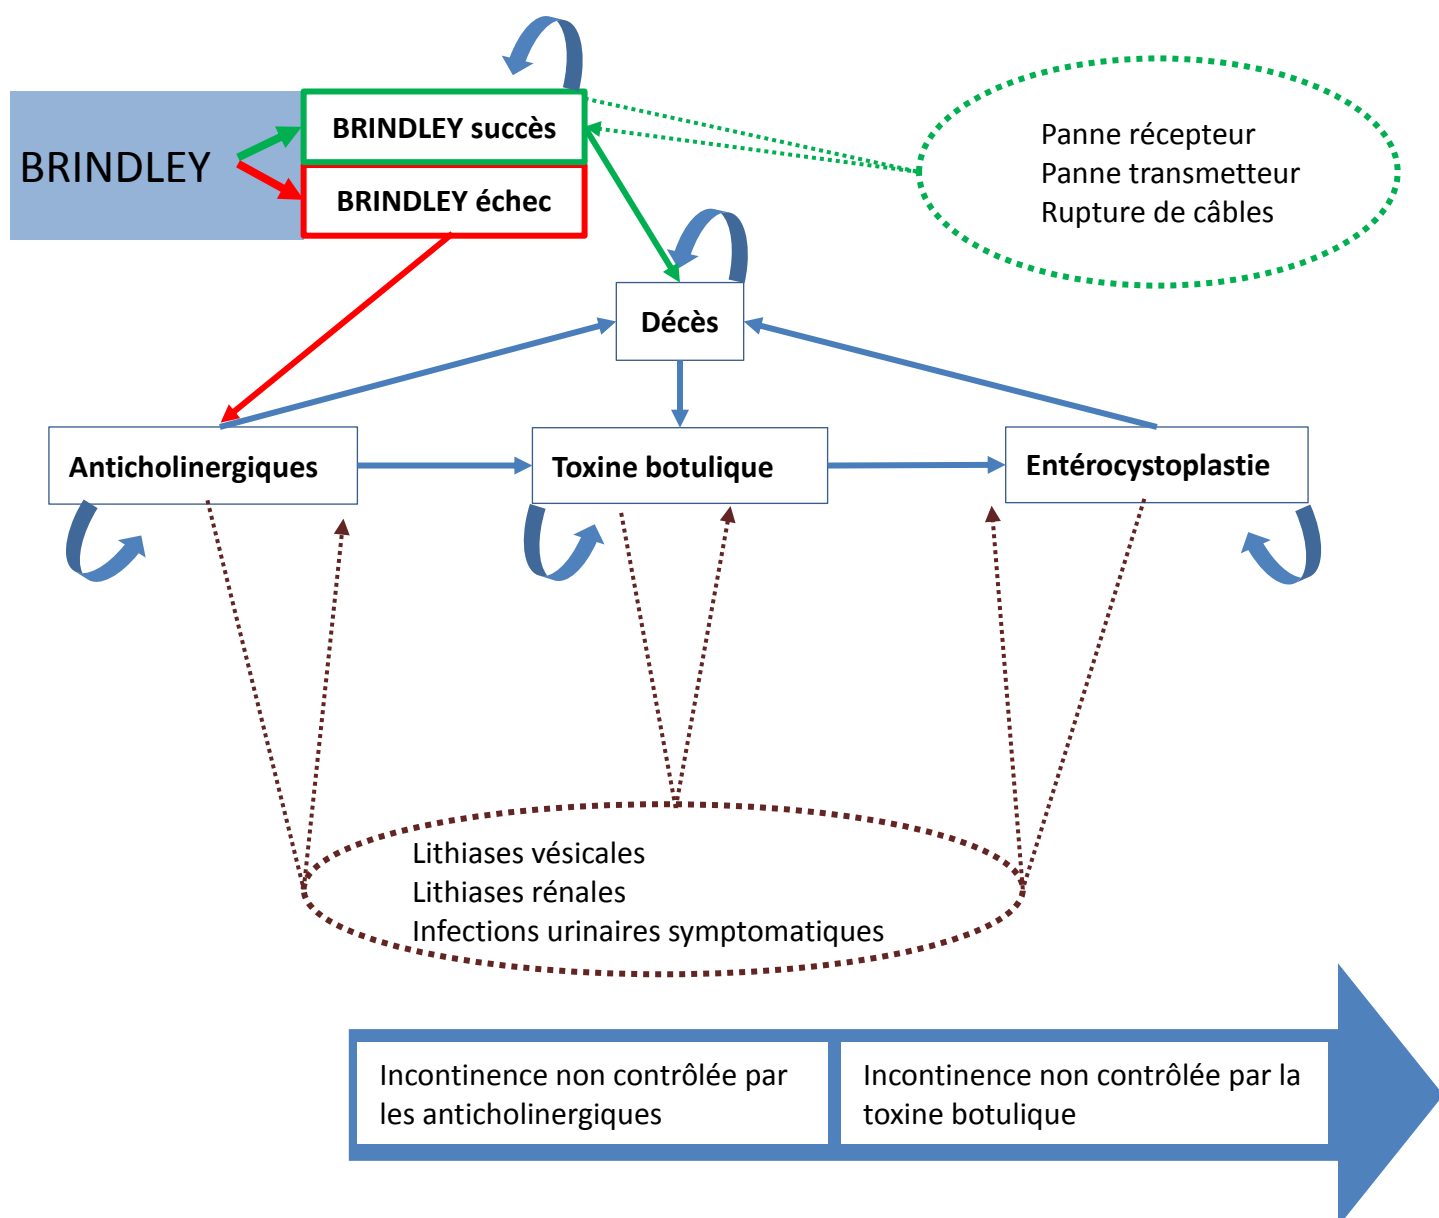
BRINDLEY

BRINDLEY succès

BRINDLEY échec

Panne récepteur
Panne transmetteur
Rupture de câbles

Décès

Anticholinergiques

Toxine botulique

Entérocystoplastie

Lithiases vésicales
Lithiases rénales
Infections urinaires symptomatiques

Incontinence non contrôlée par les anticholinergiques

Incontinence non contrôlée par la toxine botulique